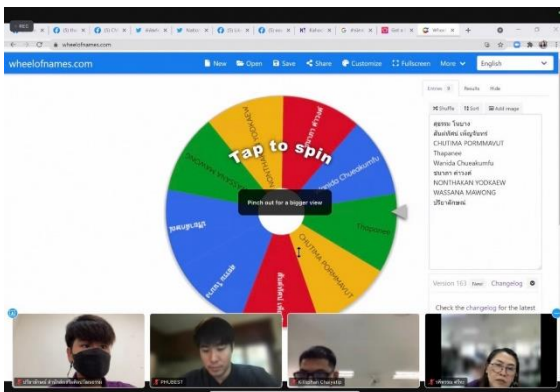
wheelofnames.com

wheelofnames.com

New Open Save Share Customize Fullscreen More English

Tap to spin

Pinch out for a bigger view

Entries 9 Results Hide

Shuffle Sort Add image

สุธาทร วีระบาง
สันต์ทัศน์ บดีสุรจิรตน์
CHUTIMA PORMMAVUT
Thapanee
Wanida Chueakumfu
ธนากร คำรงค์
NONTHAKAN YODKAEW
WASSANA MAWONG
ปรียาลักษณ์

Version 163 New! Changelog

Check the changelog for the latest

Wanida Chueakumfu
Thapanee
CHUTIMA PORMMAVUT
สันต์ทัศน์ บดี
สุธาทร วีระบาง
ปรียาลักษณ์
NONTHAKAN YODKAEW

PHUBEST
Kittiphan Chaiyasit